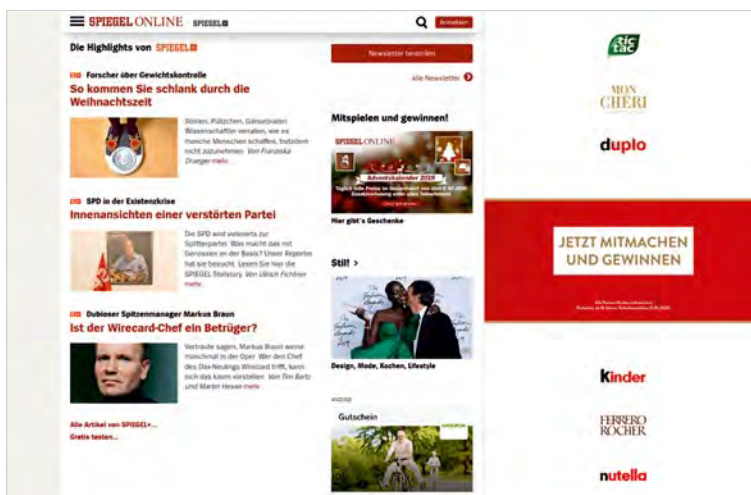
SPIEGEL ONLINE SPIEGEL+

Anmelden

Die Highlights von SPIEGEL+

Newsletter bestellen

Alle Newsletter

S+ Forscher über Gewichtskontrolle
So kommen Sie schlank durch die Weihnachtszeit

Stollen, Plätzchen, Gänsebraten: Wissenschaftler verraten, wie es manche Menschen schaffen, trotzdem nicht zuzunehmen. Von Franziska Draeger mehr

Mitspielen und gewinnen!

SPIEGEL ONLINE
Adventskalender 2019

Hier gibt's Geschenke

S+ SPD in der Existenzkrise
Innenansichten einer verstörten Partei

Die SPD wird verheizt zur Splitterpartei. Was macht das mit Genossen an der Basis? Unser Reporter hat sie besucht. Lesen Sie hier die SPIEGEL-Titelstory. Von Ulrich Fichtner mehr

Stil! >

Design, Mode, Kochen, Lifestyle

S+ Dubioser Spitzenmanager Markus Braun
Ist der Wirecard-Chef ein Betrüger?

Vertraute sagen, Markus Braun weine manchmal in der Oper. Wer den Chef des Dax-Neulings Wirecard trifft, kann sich das kaum vorstellen. Von Tim Bartz und Martin Hesse mehr

Alle Artikel von SPIEGEL+...
Gratis testen...

Anzeige
Gutschein

tic tac

MON CHERI

duplo

JETZT MITMACHEN UND GEWINNEN

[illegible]

kinder

FERRERO ROCHER

nutella